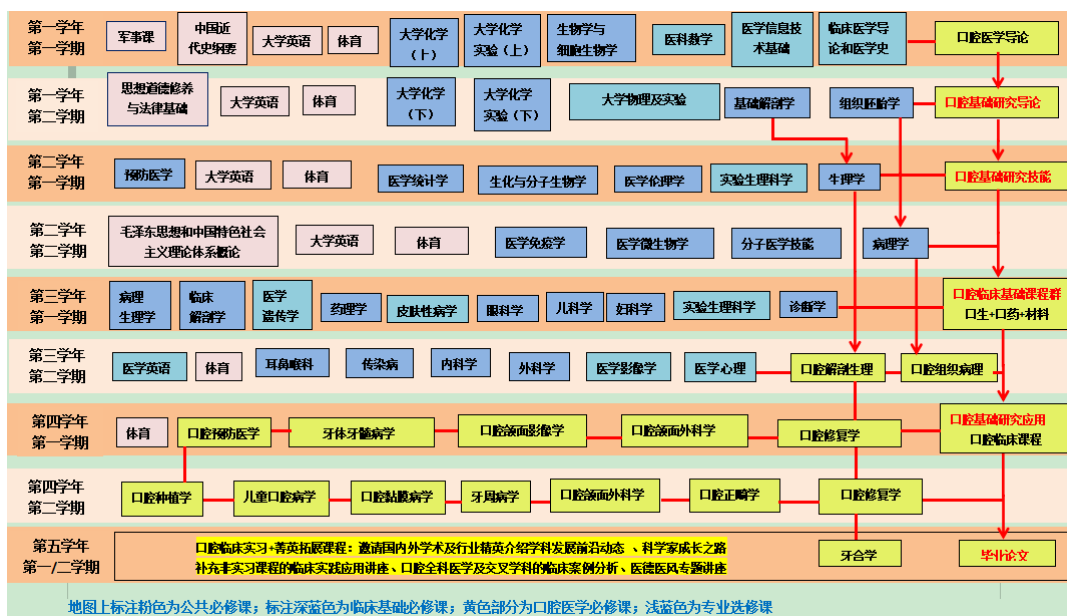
第一学年
第一学期

军事课

中国近代史纲要

大学英语

体育

大学化学（上）

大学化学实验（上）

生物学与细胞生物学

医科数学

医学信息技术基础

临床医学导论和医学史

口腔医学导论

第一学年
第二学期

思想道德修养与法律基础

大学英语

体育

大学化学（下）

大学化学实验（下）

大学物理及实验

基础解剖学

组织胚胎学

口腔基础研究导论

第二学年
第一学期

预防医学

大学英语

体育

医学统计学

生化与分子生物学

医学伦理学

实验生理科学

生理学

口腔基础研究技能

第二学年
第二学期

毛泽东思想和中国特色社会主义理论体系概论

大学英语

体育

医学免疫学

医学微生物学

分子医学技能

病理学

第三学年
第一学期

病理生理学

临床解剖学

医学遗传学

药理学

皮肤性病学

眼科学

儿科学

妇科学

实验生理科学

诊断学

口腔临床基础课程群
口生+口药+材料

第三学年
第二学期

医学英语

体育

耳鼻喉科

传染病

内科学

外科学

医学影像学

医学心理

口腔解剖生理

口腔组织病理

第四学年
第一学期

体育

口腔预防医学

牙体牙髓病学

口腔颌面影像学

口腔颌面外科学

口腔修复学

口腔基础研究应用
口腔临床课程

第四学年
第二学期

口腔种植学

儿童口腔病学

口腔黏膜病学

牙周病学

口腔颌面外科学

口腔正畸学

口腔修复学

第五学年
第一/二学期

口腔临床实习+菁英拓展课程：邀请国内外学术及行业精英介绍学科发展前沿动态 、科学家成长之路
补充非实习课程的临床实践应用讲座、口腔全科医学及交叉学科的临床案例分析、医德医风专题讲座

牙合学

毕业论文

地图上标注粉色为公共必修课；标注深蓝色为临床基础必修课；黄色部分为口腔医学必修课；浅蓝色为专业选修课